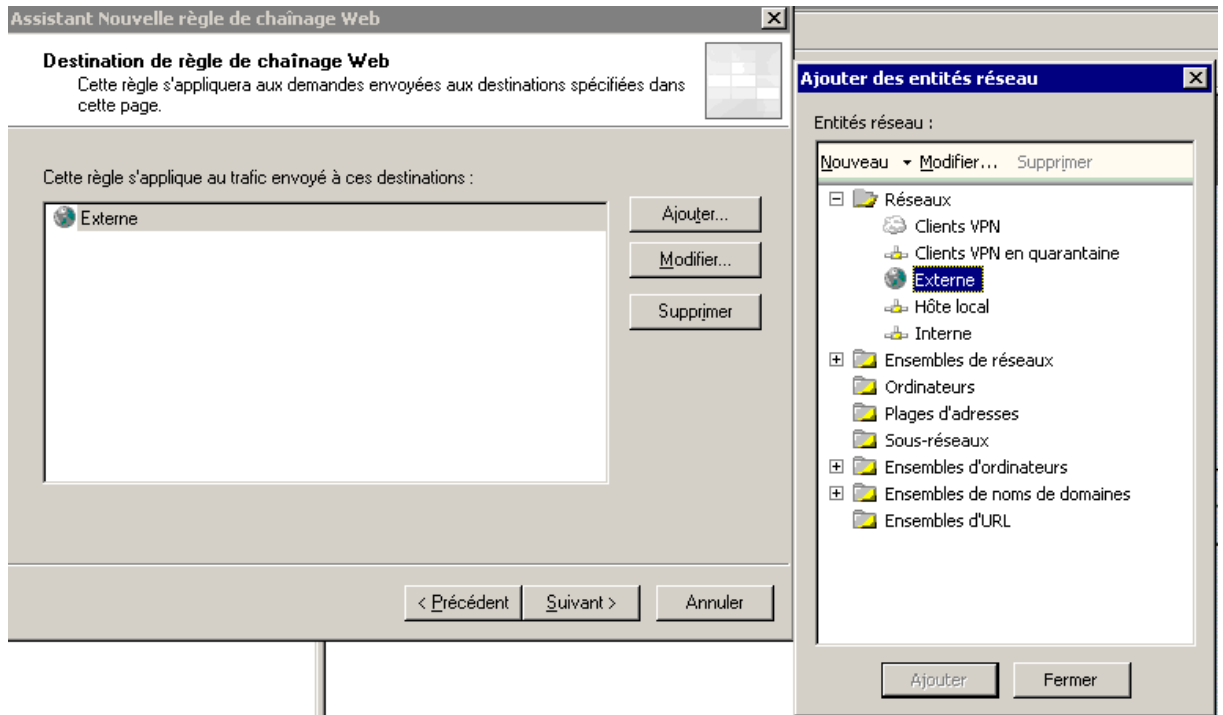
Assistant Nouvelle règle de chaînage Web

Destination de règle de chaînage Web
Cette règle s'appliquera aux demandes envoyées aux destinations spécifiées dans cette page.

Cette règle s'applique au trafic envoyé à ces destinations :

Externe

Ajouter...
Modifier...
Supprimer

< Précédent
Suivant >
Annuler

Ajouter des entités réseau

Entités réseau :

Nouveau
Modifier...
Supprimer

Réseaux
Clients VPN
Clients VPN en quarantaine
Externe
Hôte local
Interne
Ensembles de réseaux
Ordinateurs
Plages d'adresses
Sous-réseaux
Ensembles d'ordinateurs
Ensembles de noms de domaines
Ensembles d'URL

Ajouter
Fermer